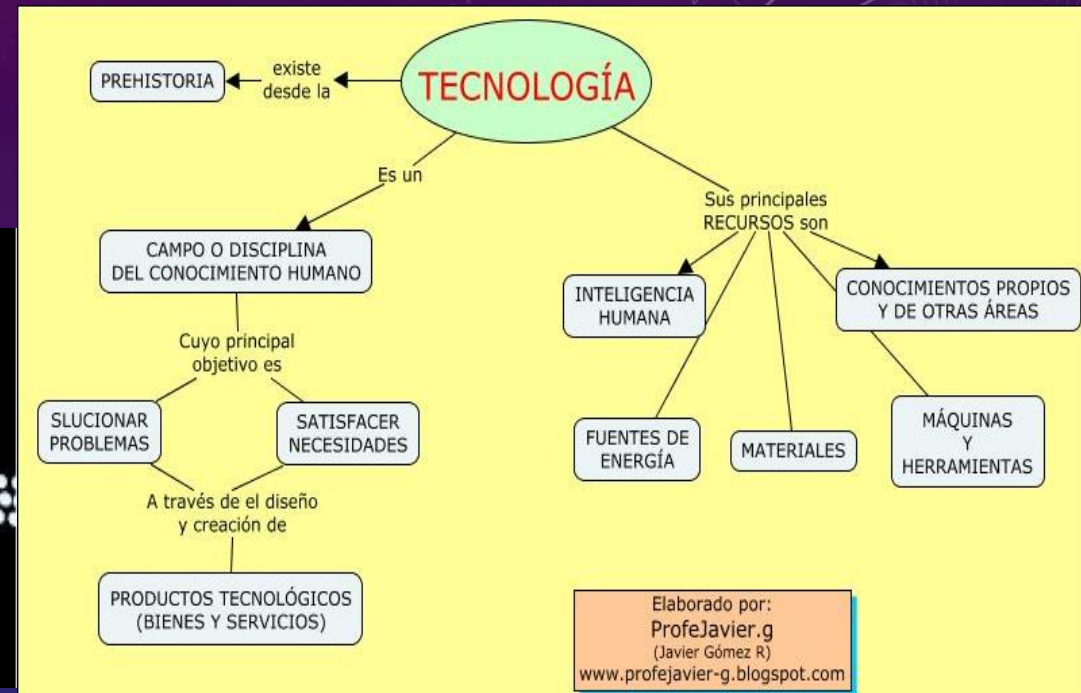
PREHISTORIA

existe desde la

TECNOLOGÍA

Es un

CAMPO O DISCIPLINA DEL CONOCIMIENTO HUMANO

Cuyo principal objetivo es

SLUCIONAR PROBLEMAS

SATISFACER NECESIDADES

A través de el diseño y creación de

PRODUCTOS TECNOLÓGICOS (BIENES Y SERVICIOS)

Sus principales RECURSOS son

INTELIGENCIA HUMANA

CONOCIMIENTOS PROPIOS Y DE OTRAS ÁREAS

FUENTES DE ENERGÍA

MATERIALES

MÁQUINAS Y HERRAMIENTAS

Elaborado por:
ProfeJavier.g
(Javier Gómez R)
www.profejavier-g.blogspot.com